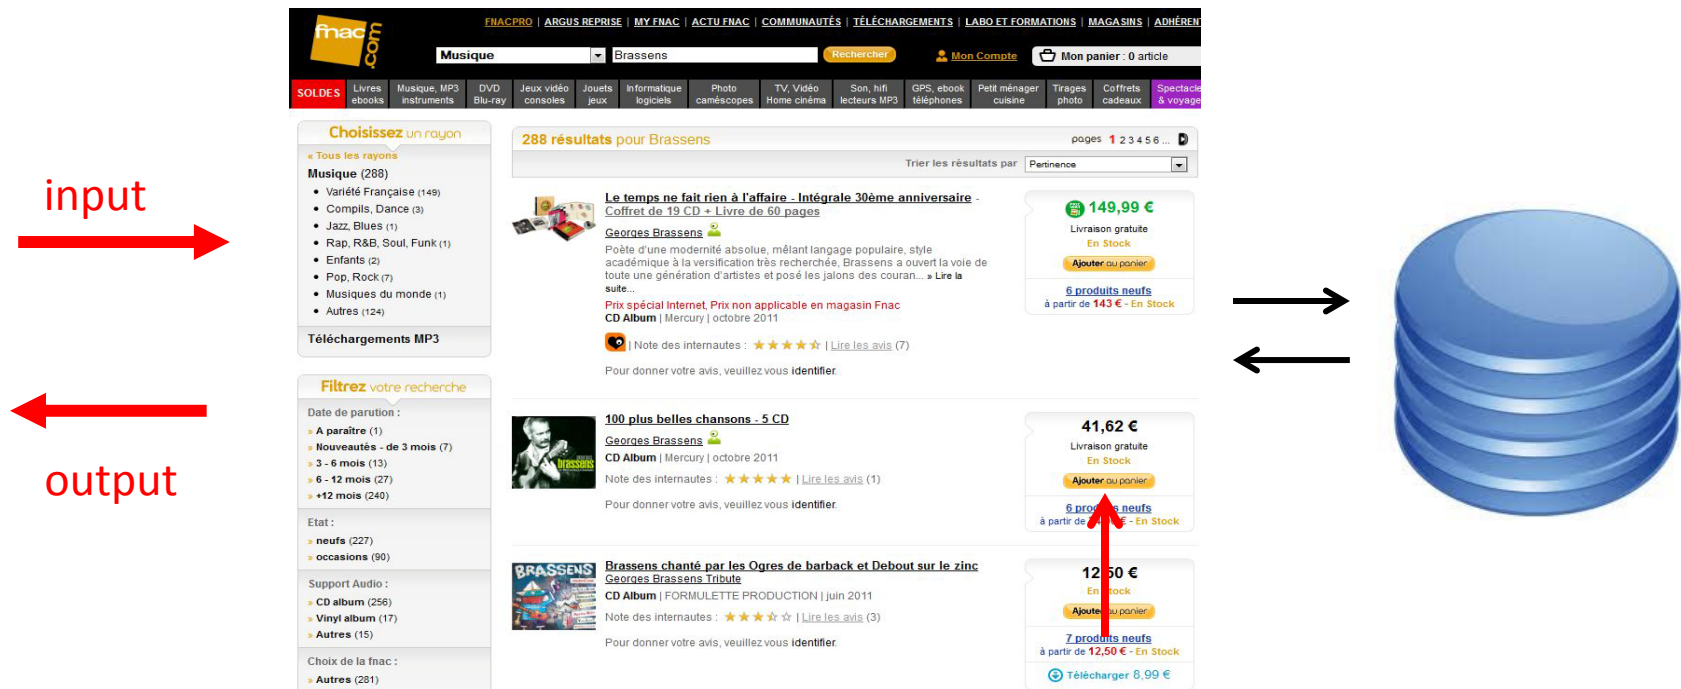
input

output

fnac .com

FNACPRO | ARGUS REPRISE | MY FNAC | ACTU FNAC | COMMUNAUTÉS | TÉLÉCHARGEMENTS | LABO ET FORMATIONS | MAGASINS | ADHÉRENT

Musique | Brassens | Rechercher | Mon Compte | Mon panier : 0 article

SOLDES | Livres ebooks | Musique, MP3 instruments | DVD Blu-ray | Jeux vidéo consoles | Jouets jeux | Informatique logiciels | Photo caméscopes | TV, Vidéo Home cinéma | Son, hifi lecteurs MP3 | GPS, ebook téléphones | Petit ménager cuisine | Tirages photo | Coffrets cadeaux | Spectacle & voyage

Choisissez un rayon
« Tous les rayons
Musique (288)
• Variété Française (149)
• Compils, Dance (3)
• Jazz, Blues (1)
• Rap, R&B, Soul, Funk (1)
• Enfants (2)
• Pop, Rock (7)
• Musiques du monde (1)
• Autres (124)
Téléchargements MP3

Filtrez votre recherche
Date de parution :
» A paraître (1)
» Nouveautés - de 3 mois (7)
» 3 - 6 mois (13)
» 6 - 12 mois (27)
» +12 mois (240)
Etat :
» neufs (227)
» occasions (90)
Support Audio :
» CD album (256)
» Vinyl album (17)
» Autres (15)
Choix de la fnac :
» Autres (281)

288 résultats pour Brassens
pages 1 2 3 4 5 6 ...
Trier les résultats par Pertinence

Le temps ne fait rien à l'affaire - Intégrale 30ème anniversaire - Coffret de 19 CD + Livre de 60 pages
Georges Brassens
Poète d'une modernité absolue, mêlant langage populaire, style académique à la versification très recherchée, Brassens a ouvert la voie de toute une génération d'artistes et posé les jalons des couran... » Lire la suite...
Prix spécial Internet, Prix non applicable en magasin Fnac
CD Album | Mercury | octobre 2011
| Note des internautes : ★★★★☆ | Lire les avis (7)
Pour donner votre avis, veuillez vous identifier.

149,99 €
Livraison gratuite
En Stock
Ajouter au panier
6 produits neufs
à partir de 143 € - En Stock

100 plus belles chansons - 5 CD
Georges Brassens
CD Album | Mercury | octobre 2011
Note des internautes : ★★★★★ | Lire les avis (1)
Pour donner votre avis, veuillez vous identifier.

41,62 €
Livraison gratuite
En Stock
Ajouter au panier
6 pro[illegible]s neufs
à partir de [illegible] € - En Stock

Brassens chanté par les Ogres de barback et Debout sur le zinc
Georges Brassens Tribute
CD Album | FORMULETTE PRODUCTION | juin 2011
Note des internautes : ★★★☆☆ | Lire les avis (3)
Pour donner votre avis, veuillez vous identifier.

12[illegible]50 €
En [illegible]tock
Ajoute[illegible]u panier
7 produits neufs
à partir de 12,50 € - En Stock
Télécharger 8,99 €